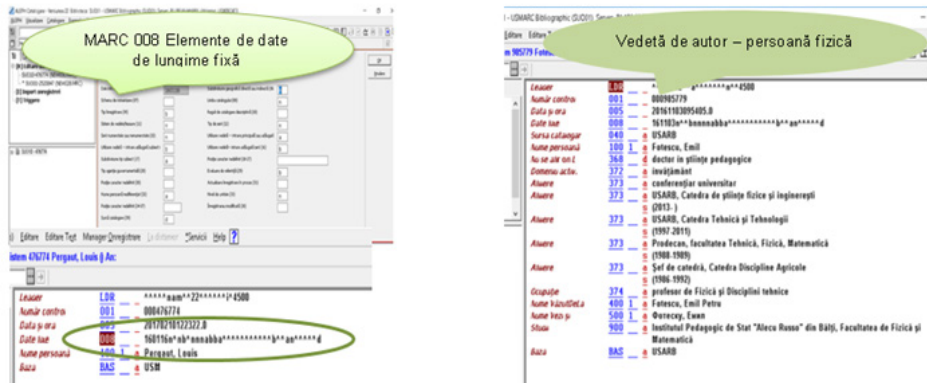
MARC 008 Elemente de date de lungime fixă

Editare Editare Text Manager Înregistrare Servicii Help ?

Item 476774 Pergaut, Louis @ Ae:

| | | | |
|---|---|---|---|
| Leader | LDR | | *****nam^^22*****i^4500 |
| Număr control | 001 | | 000476774 |
| Data și ora | 005 | | 20170218122322.0 |
| Date fixe | 008 | | 160116n^nb^nnnabba**********b^^ae*****d |
| Nume persoană | 100 | 1 a | Pergaut, Louis |
| Baza | BAS | a | USM |

Vedetă de autor – persoană fizică

Item 985779 Fotescu

| | | | |
|---|---|---|---|
| Leader | LDR | | ****^^*****^^4500 |
| Număr control | 001 | | 000985779 |
| Data și ora | 005 | | 20161103095405.0 |
| Date fixe | 008 | | 161103n^^bnnnabba**********b^^ae*****d |
| Sursa catalogare | 040 | a | USARB |
| Nume persoană | 100 | 1 a | Fotescu, Emil |
| Nu se afișează | 368 | d | doctor în științe pedagogice |
| Domeniu activ. | 372 | a | învățământ |
| Afiliere | 373 | a | conferențiar universitar |
| Afiliere | 373 | a | USARB, Catedra de științe fizice și inginerești |
| | | s | (2013-) |
| Afiliere | 373 | a | USARB, Catedra Tehnică și Tehnologii |
| | | s | (1997-2011) |
| Afiliere | 373 | a | Prodecan, facultatea Tehnică, Fizică, Matematică |
| | | s | (1988-1989) |
| Afiliere | 373 | a | Șef de catedră, Catedra Discipline Agricole |
| | | s | (1986-1992) |
| Ocupație | 374 | a | profesor de Fizică și Discipline tehnice |
| Nume Văzut De | 400 | 1 a | Fotescu, Emil Petru |
| Nume Vezi și | 500 | 1 a | Фотеску, Емил |
| Studii | 900 | a | Institutul Pedagogic de Stat "Alecu Russo" din Bălți, Facultatea de Fizică și Matematică |
| Baza | BAS | a | USARB |